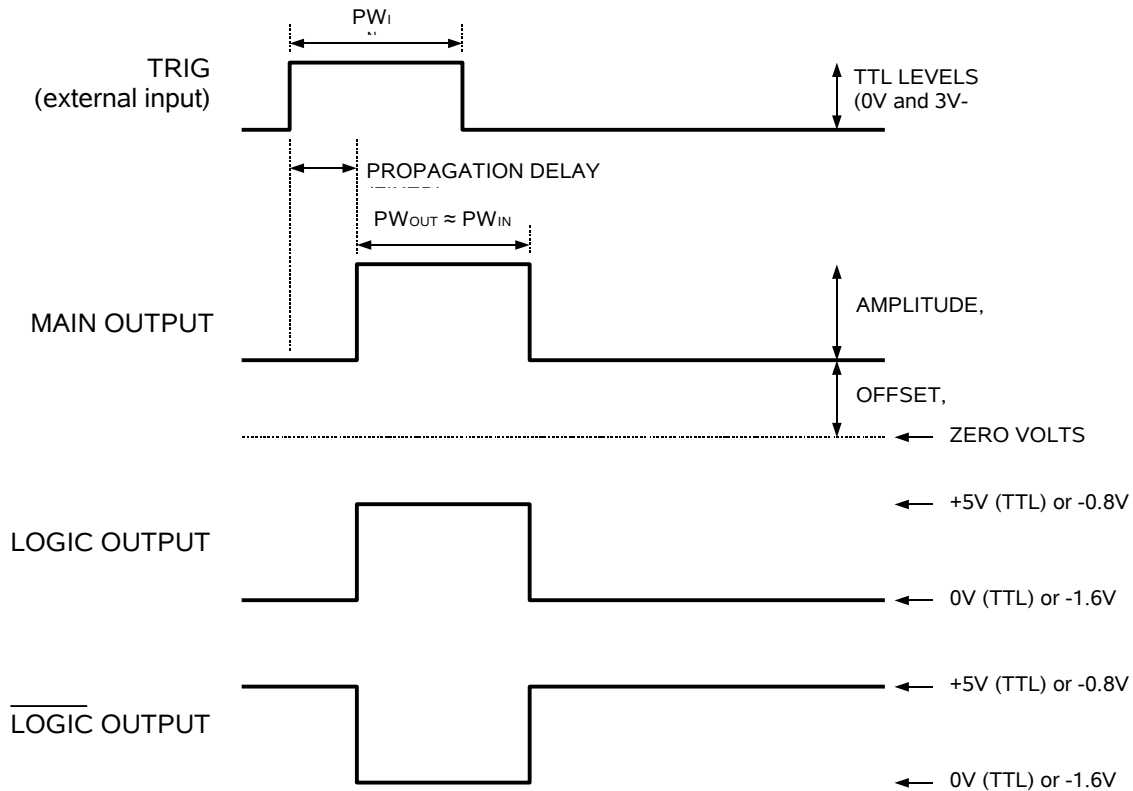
$PW_I$
N

TRIG
(external input)

TTL LEVELS
(0V and 3V-

PROPAGATION DELAY
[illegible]

$PW_{OUT} \approx PW_{IN}$

MAIN OUTPUT

AMPLITUDE,

OFFSET,

ZERO VOLTS

LOGIC OUTPUT

+5V (TTL) or -0.8V

0V (TTL) or -1.6V

$\overline{\text{LOGIC}}$ OUTPUT

+5V (TTL) or -0.8V

0V (TTL) or -1.6V